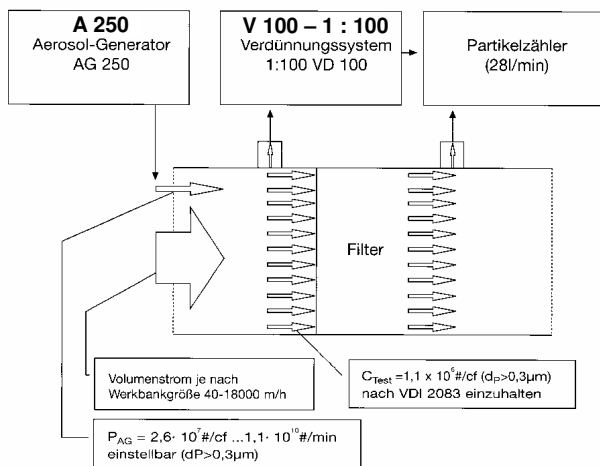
A 250
Aerosol-Generator
AG 250

V 100 – 1 : 100
Verdünnungssystem
1:100 VD 100

Partikelzähler
(28l/min)

Filter

Volumenstrom je nach
Werkbankgröße 40-18000 m/h

$C_{Test}$ =1,1 x $10^6$#/cf ($d_P$>0,3µm)
nach VDI 2083 einzuhalten

$P_{AG}$ = 2,6· $10^7$#/cf ...1,1· $10^{10}$#/min
einstellbar (dP>0,3µm)